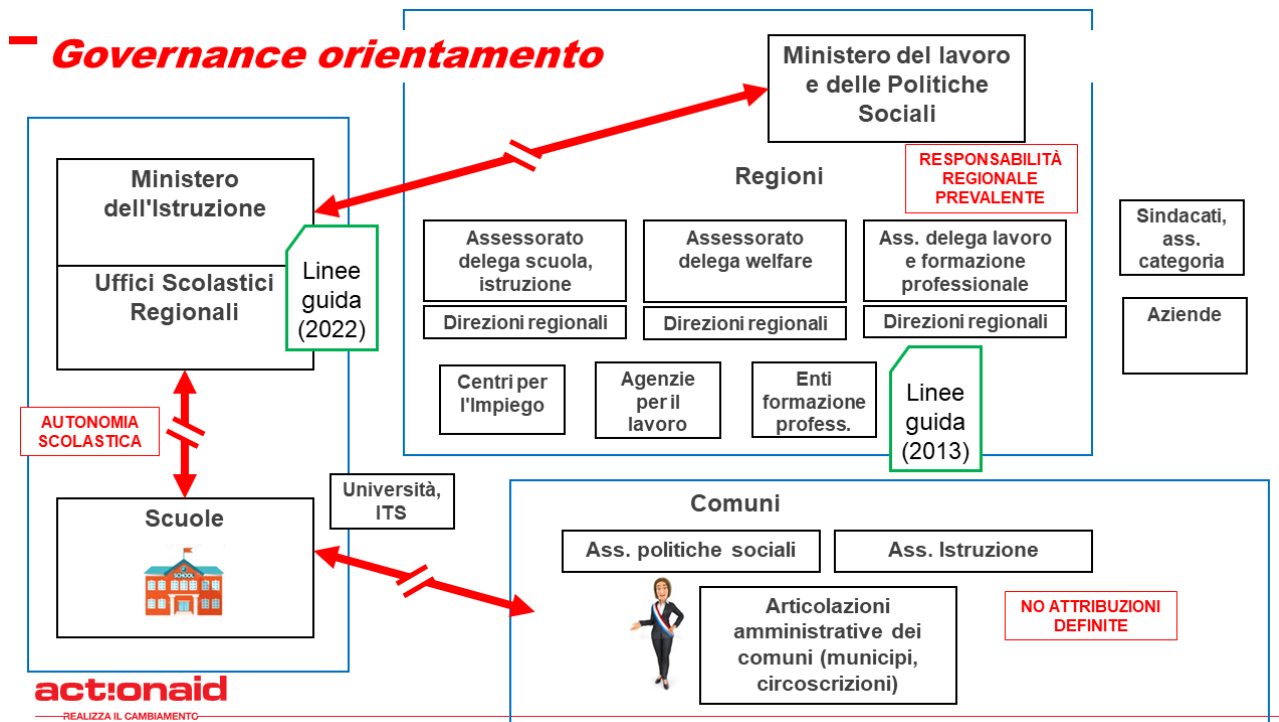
Governance orientamento

Ministero del lavoro e delle Politiche Sociali

Regioni

RESPONSABILITÀ REGIONALE PREVALENTE

Ministero dell'Istruzione

Uffici Scolastici Regionali

Linee guida (2022)

Assessorato delega scuola, istruzione

Direzioni regionali

Assessorato delega welfare

Direzioni regionali

Ass. delega lavoro e formazione professionale

Direzioni regionali

Sindacati, ass. categoria

Aziende

Centri per l'Impiego

Agenzie per il lavoro

Enti formazione profess.

Linee guida (2013)

AUTONOMIA SCOLASTICA

Università, ITS

Scuole

SCHOOL

Comuni

Ass. politiche sociali

Ass. Istruzione

Articolazioni amministrative dei comuni (municipi, circoscrizioni)

NO ATTRIBUZIONI DEFINITE

actionaid
REALIZZA IL CAMBIAMENTO